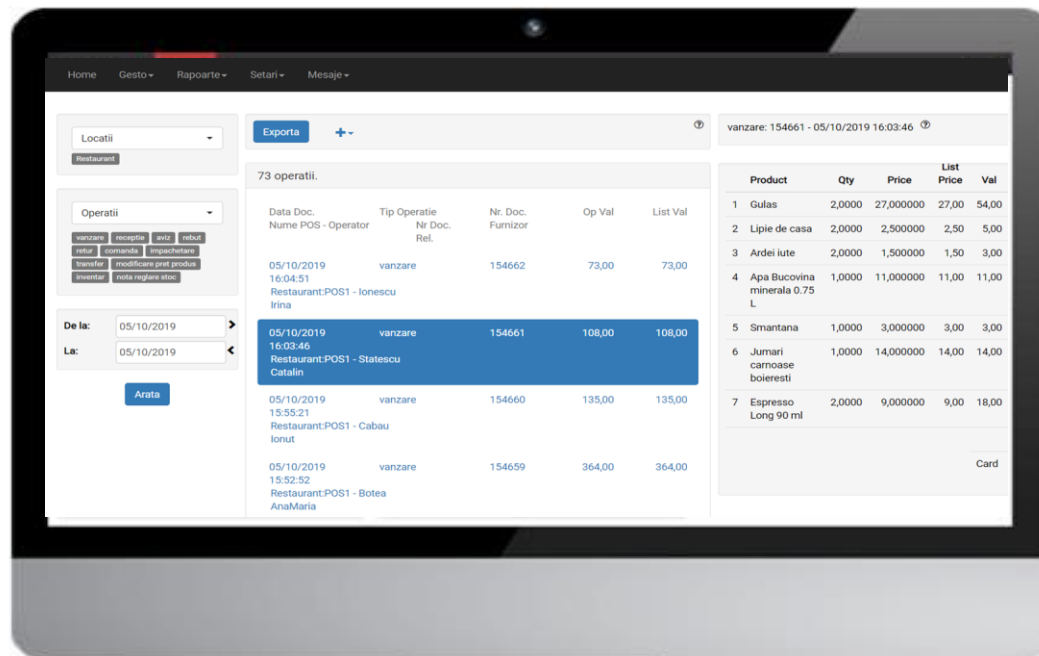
Home Gesto▾ Rapoarte▾ Setari▾ Mesaje▾

Locatii ▾
Restaurant

Operatii ▾
vanzare receptie aviz rebut retur comanda impachetare transfer modificare pret produs inventar nota reglare stoc

De la: 05/10/2019 >
La: 05/10/2019 <

Arata

Exporta +▾

73 operatii.

| Data Doc. Nume POS - Operator | Tip Operatie Nr Doc. Rel. | Nr. Doc. Furnizor | Op Val | List Val |
|---|---|---|---|---|
| 05/10/2019 16:04:51 Restaurant:POS1 - Ionescu Irina | vanzare | 154662 | 73,00 | 73,00 |
| 05/10/2019 16:03:46 Restaurant:POS1 - Statescu Catalin | vanzare | 154661 | 108,00 | 108,00 |
| 05/10/2019 15:55:21 Restaurant:POS1 - Cabau Ionut | vanzare | 154660 | 135,00 | 135,00 |
| 05/10/2019 15:52:52 Restaurant:POS1 - Botea AnaMaria | vanzare | 154659 | 364,00 | 364,00 |

vanzare: 154661 - 05/10/2019 16:03:46

| | Product | Qty | Price | List Price | Val |
|---|---|---|---|---|---|
| 1 | Gulas | 2,0000 | 27,000000 | 27,00 | 54,00 |
| 2 | Lipie de casa | 2,0000 | 2,500000 | 2,50 | 5,00 |
| 3 | Ardei iute | 2,0000 | 1,500000 | 1,50 | 3,00 |
| 4 | Apa Bucovina minerala 0.75 L | 1,0000 | 11,000000 | 11,00 | 11,00 |
| 5 | Smantana | 1,0000 | 3,000000 | 3,00 | 3,00 |
| 6 | Jumari carnoase boieresti | 1,0000 | 14,000000 | 14,00 | 14,00 |
| 7 | Espresso Long 90 ml | 2,0000 | 9,000000 | 9,00 | 18,00 |

Card